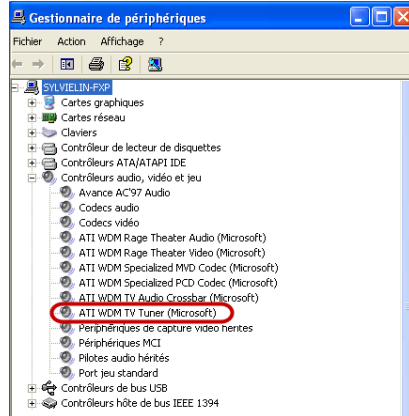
Gestionnaire de périphériques

Fichier Action Affichage ?

SYLVIELIN-FXP
Cartes graphiques
Cartes réseau
Claviers
Contrôleur de lecteur de disquettes
Contrôleurs ATA/ATAPI IDE
Contrôleurs audio, vidéo et jeu
Avance AC'97 Audio
Codecs audio
Codecs vidéo
ATI WDM Rage Theater Audio (Microsoft)
ATI WDM Rage Theater Video (Microsoft)
ATI WDM Specialized MVD Codec (Microsoft)
ATI WDM Specialized PCD Codec (Microsoft)
ATI WDM TV Audio Crossbar (Microsoft)
ATI WDM TV Tuner (Microsoft)
Périphériques de capture vidéo hérités
Périphériques MCI
Pilotes audio hérités
Port jeu standard
Contrôleurs de bus USB
Contrôleurs hôte de bus IEEE 1394